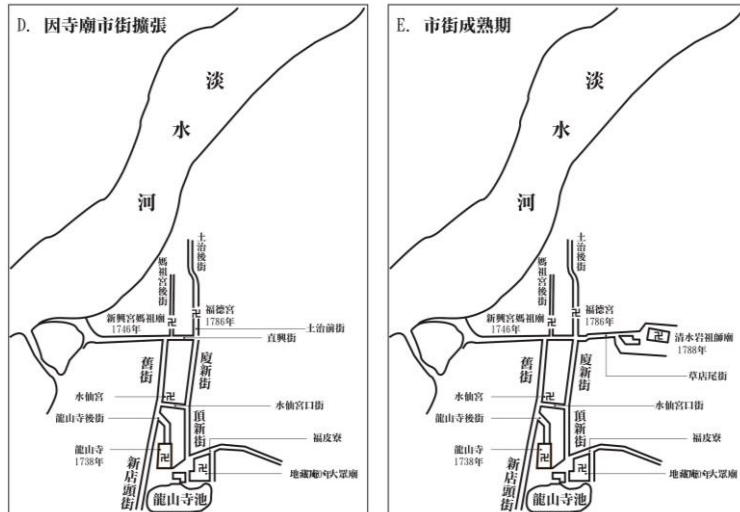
D. 因寺廟市街擴張

淡

水

河

土治後街

媽祖宮後街

新興宮媽祖廟 1746年

福德宮 1786年

土治前街

直興街

舊街

頂新街

水仙宮

水仙宮口街

龍山寺後街

頂新街

福皮寮

龍山寺 1738年

新店頭街

地藏庵(內大眾廟

龍山寺池

E. 市街成熟期

淡

水

河

土治後街

媽祖宮後街

新興宮媽祖廟 1746年

福德宮 1786年

清水岩祖師廟 1788年

草店尾街

舊街

頂新街

水仙宮

水仙宮口街

龍山寺後街

頂新街

福皮寮

龍山寺 1738年

新店頭街

地藏庵(內大眾廟

龍山寺池